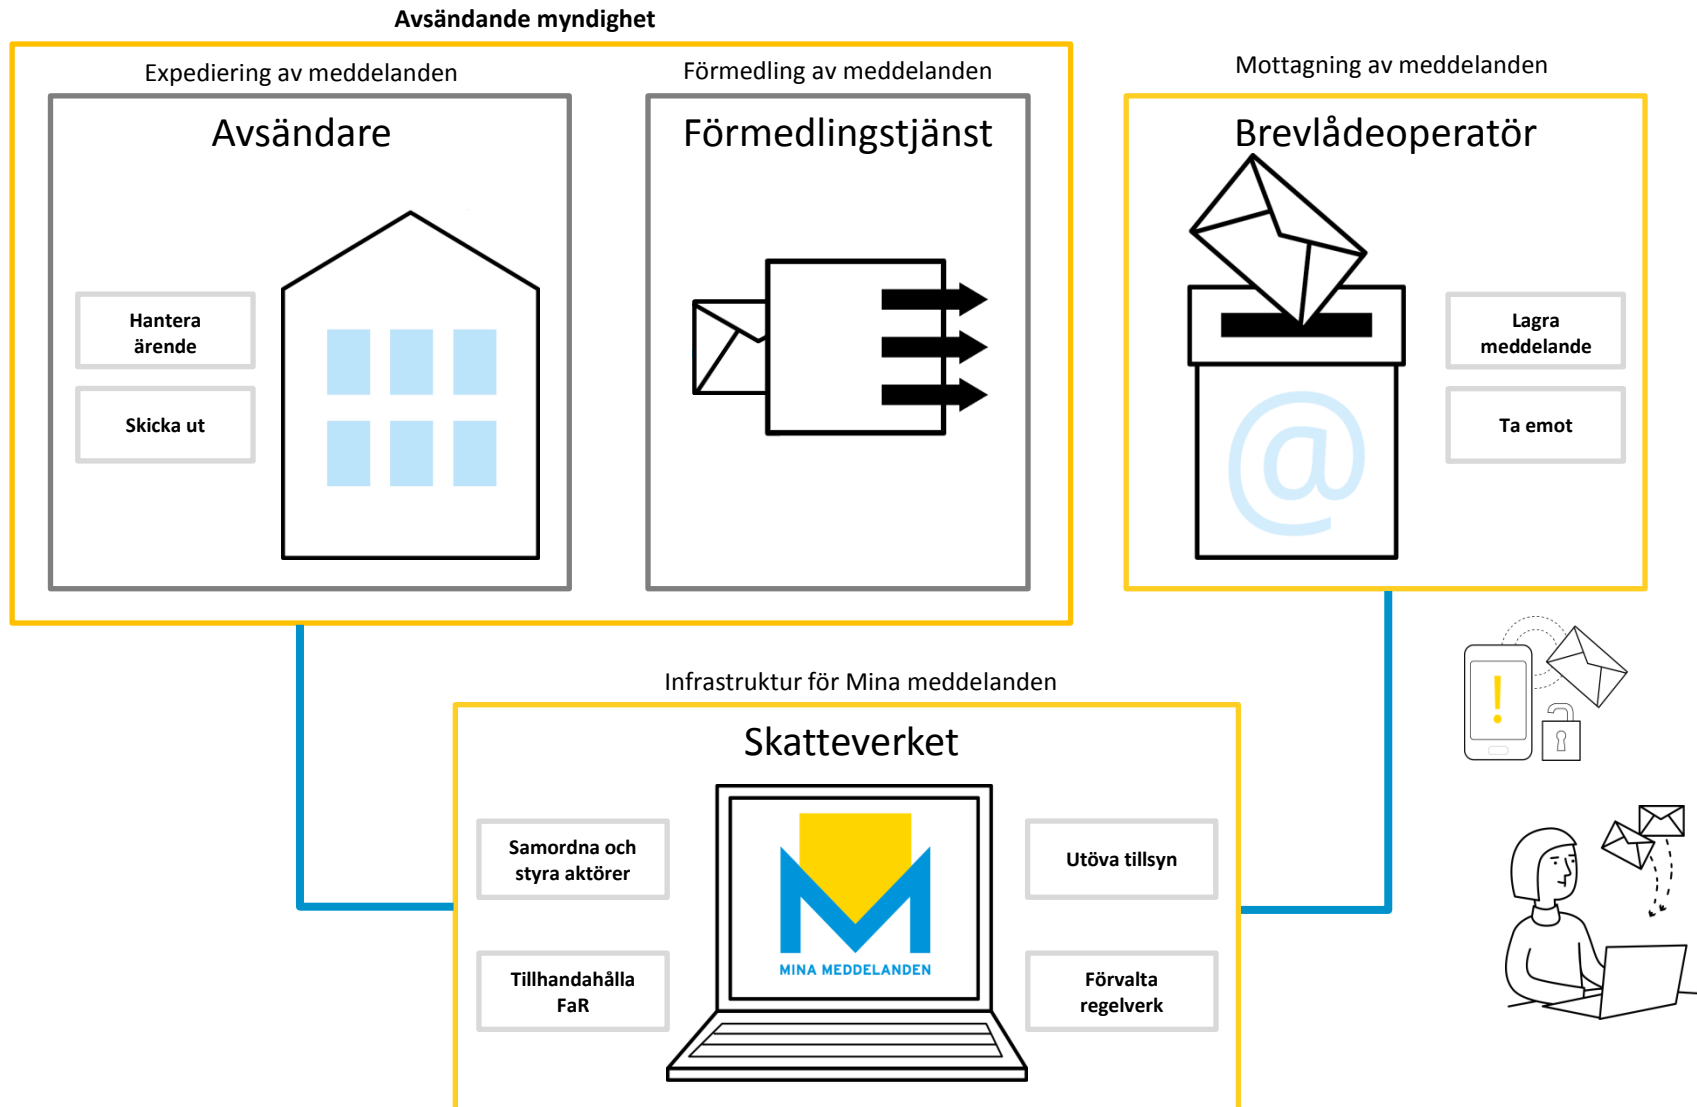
Avsändande myndighet

Expediering av meddelanden

Avsändare

Hantera ärende

Skicka ut

Förmedling av meddelanden

Förmedlingstjänst

Mottagning av meddelanden

Brevlådeoperatör

Lagra meddelande

Ta emot

Infrastruktur för Mina meddelanden

Skatteverket

Samordna och styra aktörer

Tillhandahålla FaR

MINA MEDDELANDEN

Utöva tillsyn

Förvalta regelverk